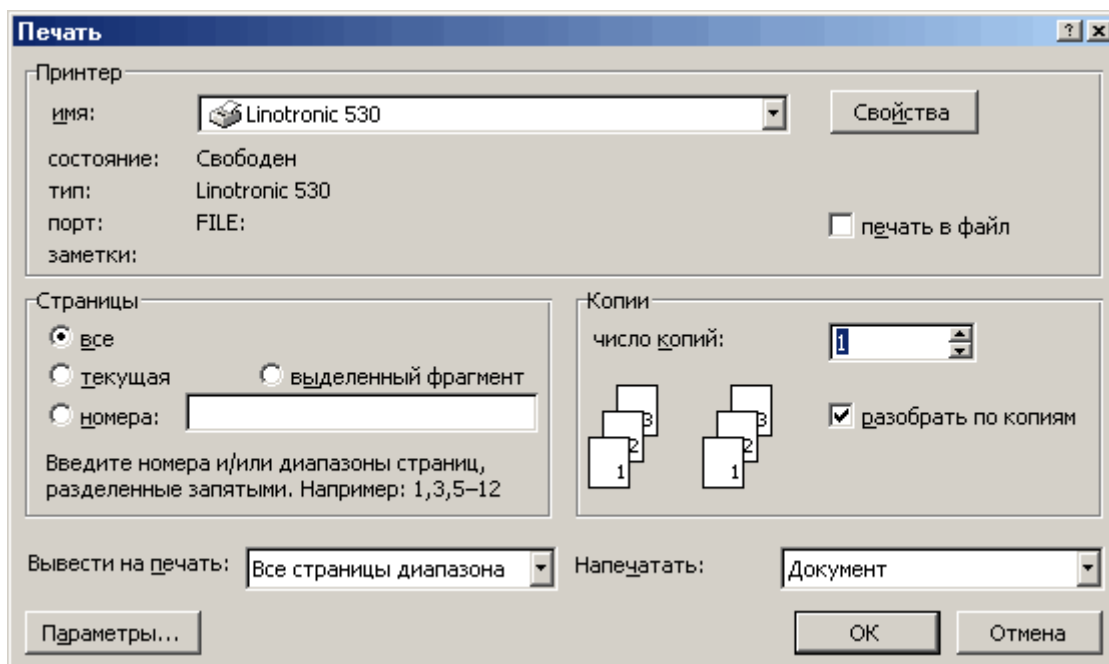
Печать

?

Принтер

имя: Linotronic 530

Свойства

состояние: Свободен

тип: Linotronic 530

порт: FILE:

заметки:

печать в файл

Страницы

все

текущая

выделенный фрагмент

номера:

Введите номера и/или диапазоны страниц, разделенные запятыми. Например: 1,3,5–12

Копии

число копий: 1

3 2 1

3 2 1

разобрать по копиям

Вывести на печать: Все страницы диапазона

Напечатать: Документ

Параметры...

ОК

Отмена